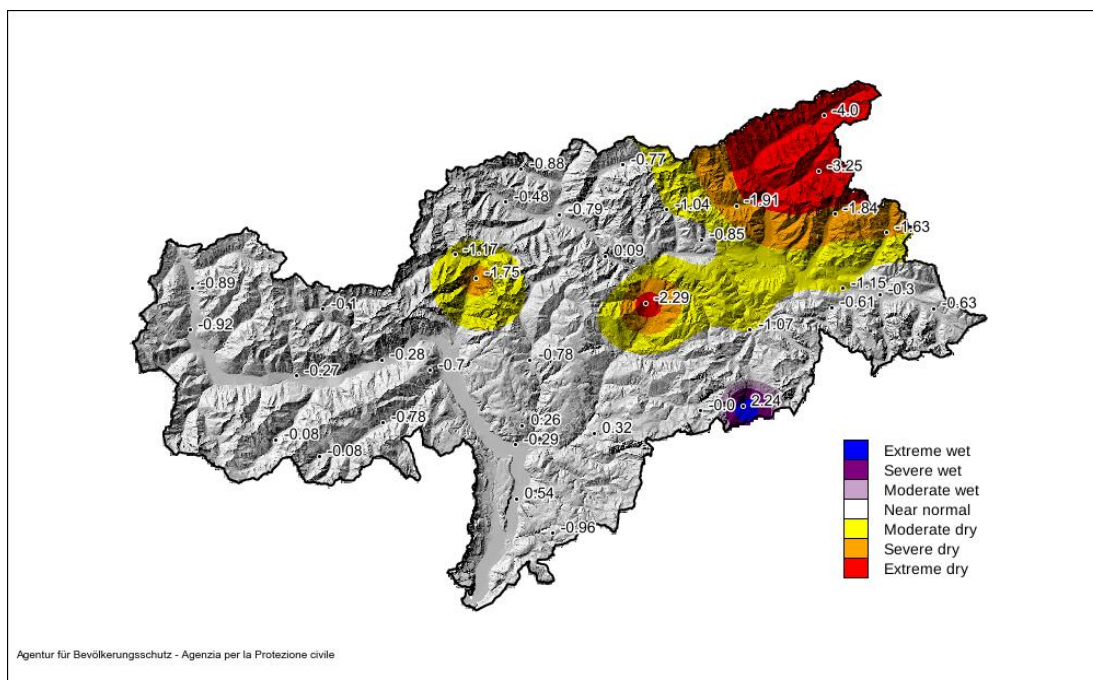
-4.0
-0.88
-0.77
-3.25
-0.48
-0.79
-1.04
-1.91
-1.84
-1.63
-0.85
-1.17
0.09
-1.75
-0.89
-1.15
-0.3
-0.1
-2.29
-0.61
-0.63
-0.92
-1.07
-0.28
-0.7
-0.27
-0.78
-0.0
2.24
-0.78
0.26
-0.08
-0.29
0.32
-0.08
0.54
-0.96

Extreme wet
Severe wet
Moderate wet
Near normal
Moderate dry
Severe dry
Extreme dry

Agentur für Bevölkerungsschutz - Agenzia per la Protezione civile